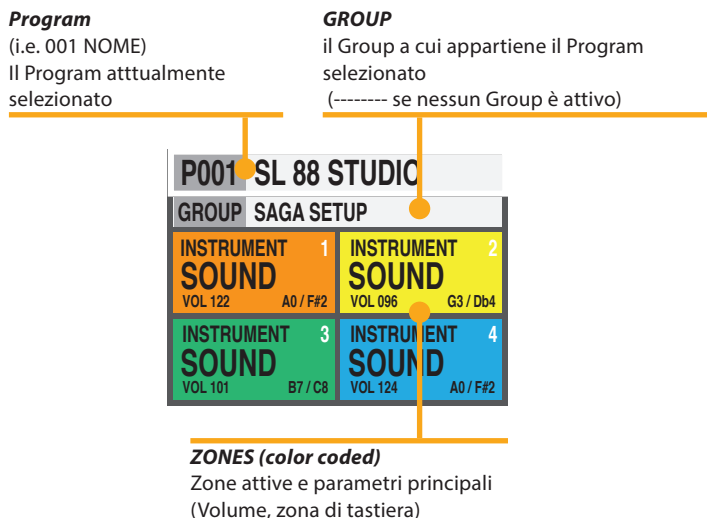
**Program**
(i.e. 001 NOME)
Il Program atttualmente selezionato

**GROUP**
il Group a cui appartiene il Program selezionato
(-------- se nessun Group è attivo)

P001 SL 88 STUDIO
GROUP SAGA SETUP

| INSTRUMENT 1 SOUND VOL 122 A0 / F#2 | INSTRUMENT 2 SOUND VOL 096 G3 / Db4 |
|---|---|
| INSTRUMENT 3 SOUND VOL 101 B7 / C8 | INSTRUMENT 4 SOUND VOL 124 A0 / F#2 |

**ZONES (color coded)**
Zone attive e parametri principali (Volume, zona di tastiera)